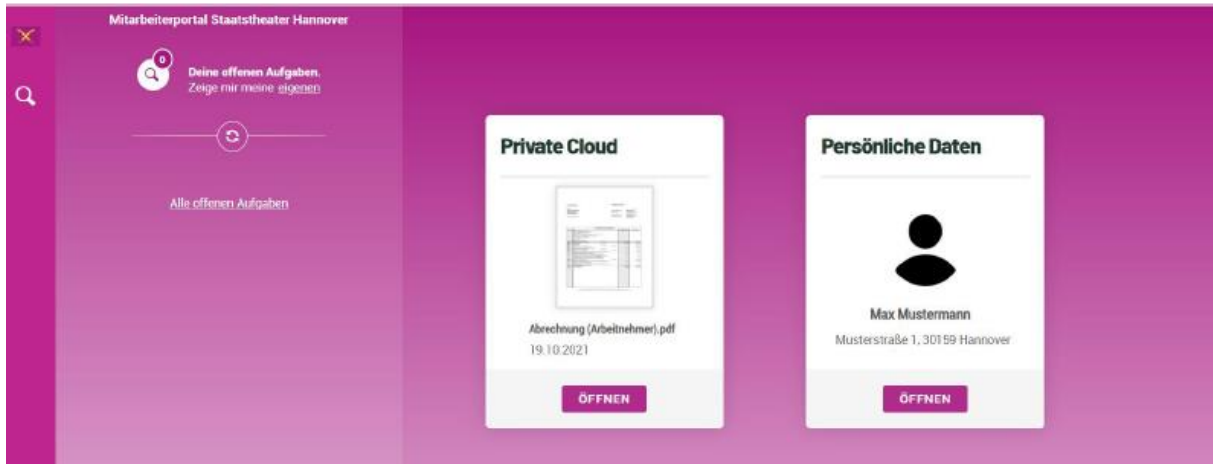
Mitarbeiterportal Staatstheater Hannover

0

Deine offenen Aufgaben.
Zeige mir meine eigenen

Alle offenen Aufgaben

Private Cloud

Abrechnung (Arbeitnehmer).pdf
19.10.2021

ÖFFNEN

Persönliche Daten

Max Mustermann
Musterstraße 1, 30159 Hannover

ÖFFNEN